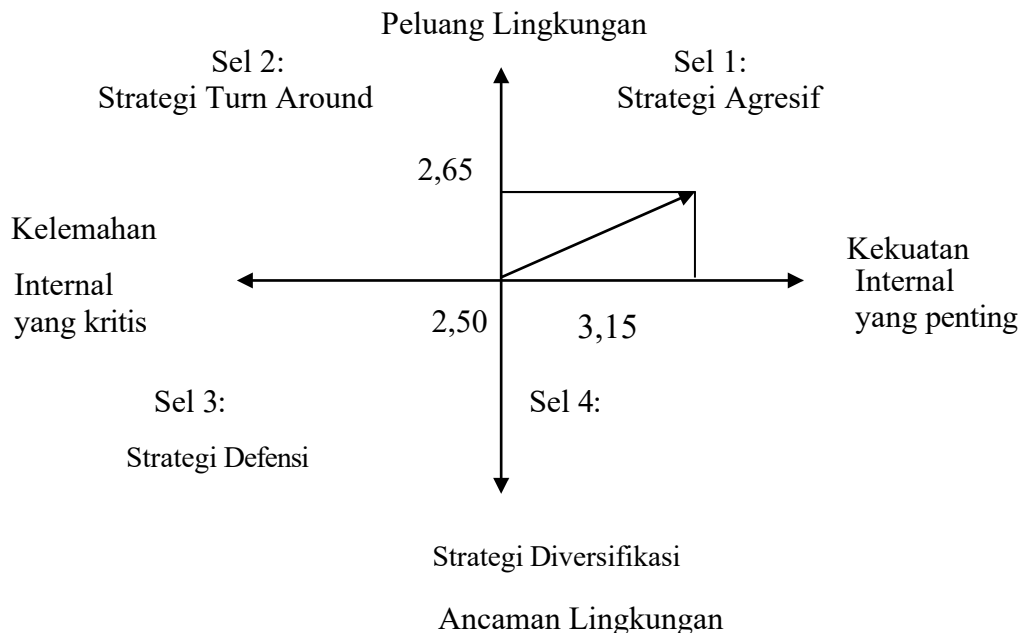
Peluang Lingkungan

Sel 2:
Strategi Turn Around

Sel 1:
Strategi Agresif

2,65

Kelemahan

Internal
yang kritis

Kekuatan
Internal
yang penting

2,50

3,15

Sel 3:

Strategi Defensi

Sel 4:

Strategi Diversifikasi

Ancaman Lingkungan